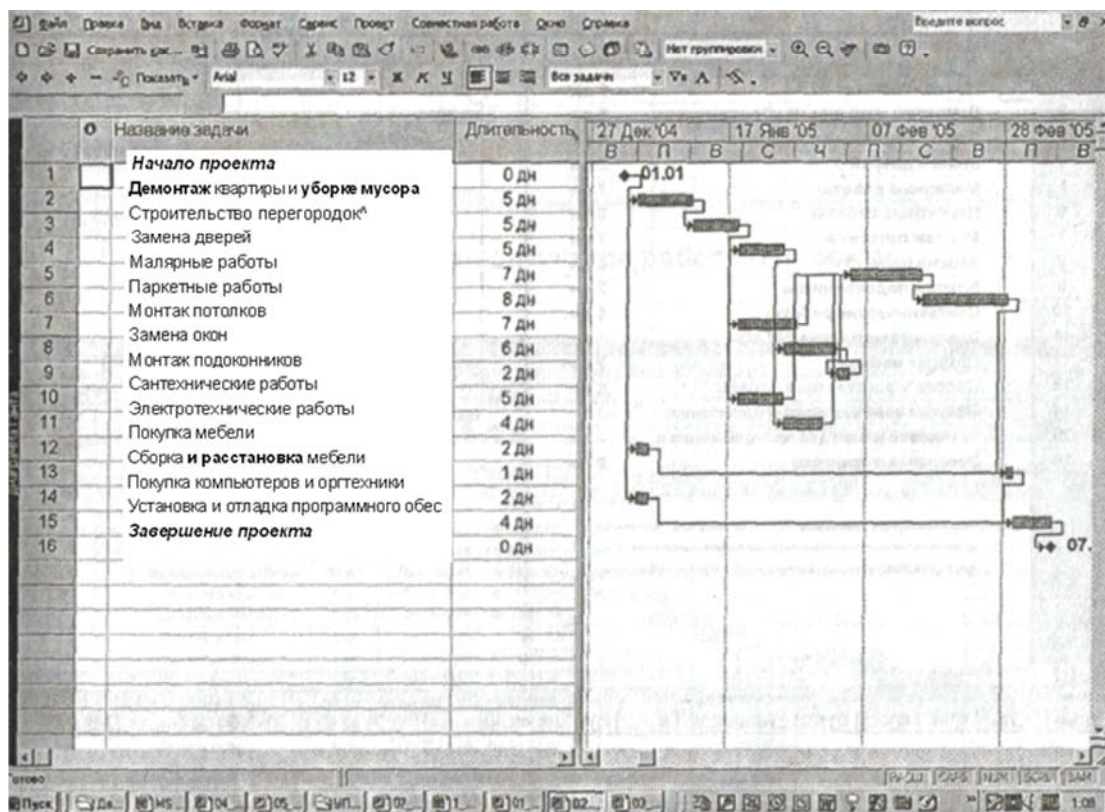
Файл Правка Вид Вставка Формат Сервис Проект Совместная работа Окно Справка

Введите вопрос

Сохранить как...

Нет группировки

Показать Arial 12 Ж К Ч Все задачи

| | О | Название задачи | Длительность |
|---|---|---|---|
| | | Начало проекта | |
| 1 | | Демонтаж квартиры и уборке мусора | 0 дн |
| 2 | | Строительство перегородок^ | 5 дн |
| 3 | | Замена дверей | 5 дн |
| 4 | | Малярные работы | 5 дн |
| 5 | | Паркетные работы | 7 дн |
| 6 | | Монтак потолков | 8 дн |
| 7 | | Замена окон | 7 дн |
| 8 | | Монтак подоконников | 6 дн |
| 9 | | Сантехнические работы | 2 дн |
| 10 | | Электротехнические работы | 5 дн |
| 11 | | Покупка мебели | 4 дн |
| 12 | | Сборка и расстановка мебели | 2 дн |
| 13 | | Покупка компьютеров и оргтехники | 1 дн |
| 14 | | Установка и отладка программного обес | 2 дн |
| 15 | | Завершение проекта | 4 дн |
| 16 | | | 0 дн |

27 Дек '04 | 17 Янв '05 | 07 Фев '05 | 28 Фев '05
В П В С Ч П С В П В

01.01

07.

Готово

Пуск